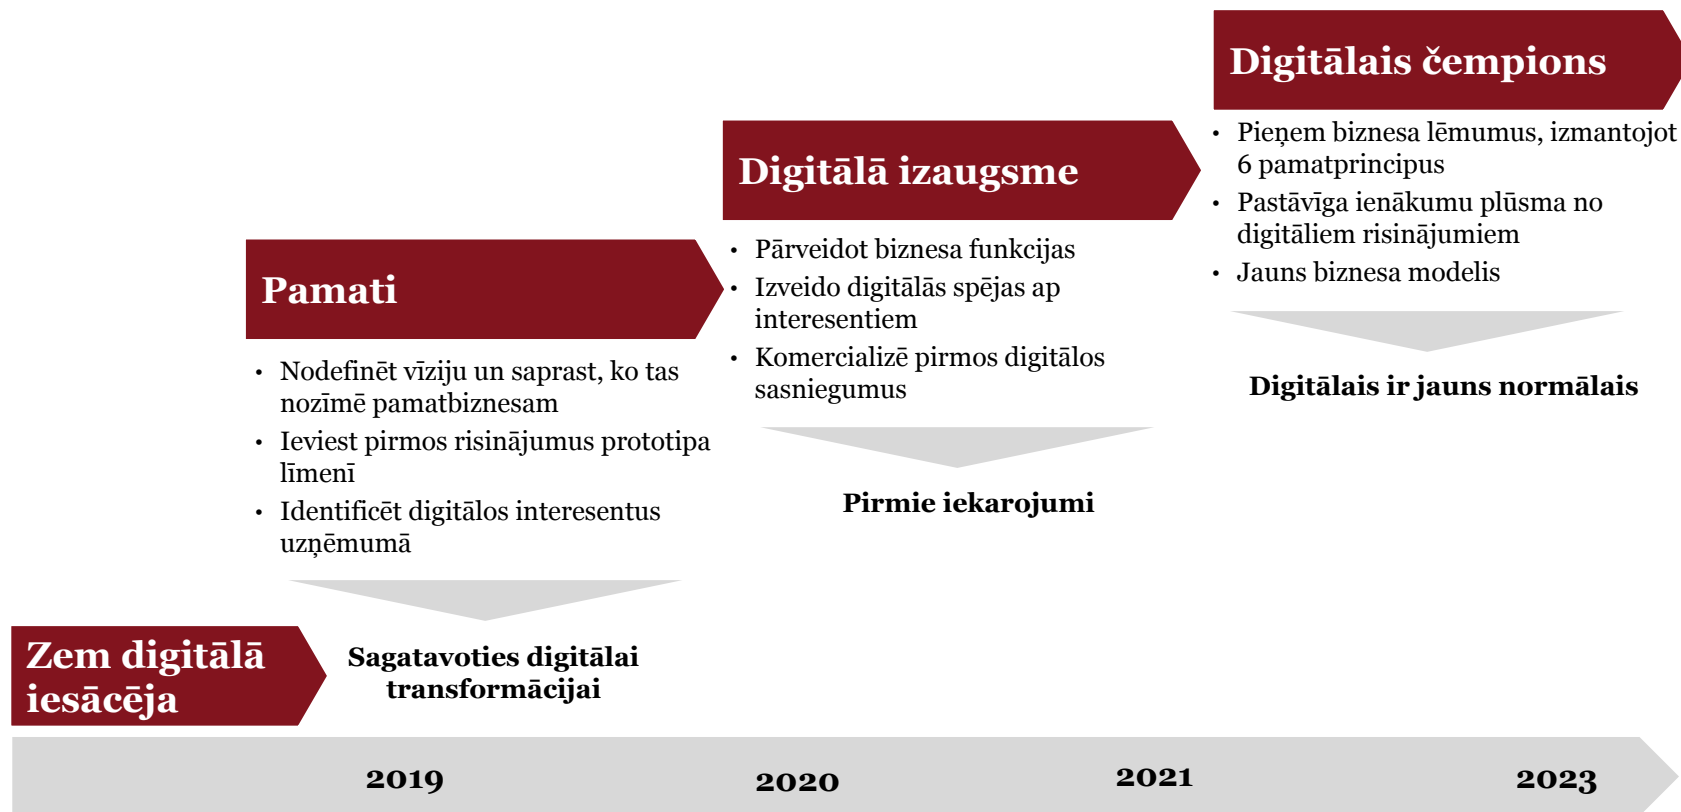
Digitālais čempions

• Pieņem biznesa lēmumus, izmantojot 6 pamatprincipus
• Pastāvīga ienākumu plūsma no digitāliem risinājumiem
• Jauns biznesa modelis

Digitālais ir jauns normālais

Digitālā izaugsme

• Pārveidot biznesa funkcijas
• Izveido digitālās spējas ap interesentiem
• Komercializē pirmos digitālos sasniegumus

Pirmie iekarojumi

Pamati

• Nodefinēt vīziju un saprast, ko tas nozīmē pamatbiznesam
• Ieviest pirmos risinājumus prototipa līmenī
• Identificēt digitālos interesentus uzņēmumā

Sagatavoties digitālai transformācijai

Zem digitālā iesācēja

2019

2020

2021

2023